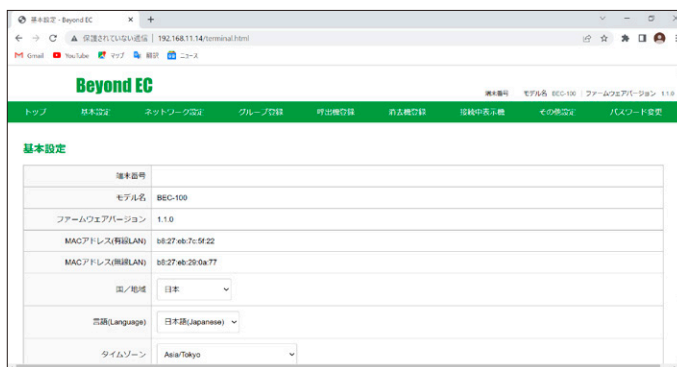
基本設定 - Beyond EC × +

← → C ▲ 保護されていない通信 | 192.168.11.14/terminal.html

M Gmail YouTube マップ 翻訳 ニュース

Beyond EC

端末番号 モデル名 BEC-100 | ファームウェアバージョン 1.1.0

トップ 基本設定 ネットワーク設定 グループ登録 呼出機登録 消去機登録 接続中表示機 その他設定 パスワード変更

基本設定

| | |
|---|---|
| 端末番号 | |
| モデル名 | BEC-100 |
| ファームウェアバージョン | 1.1.0 |
| MACアドレス(有線LAN) | b8:27:eb:7c:5f:22 |
| MACアドレス(無線LAN) | b8:27:eb:29:0a:77 |
| 国／地域 | 日本 |
| 言語(Language) | 日本語(Japanese) |
| タイムゾーン | Asia/Tokyo |